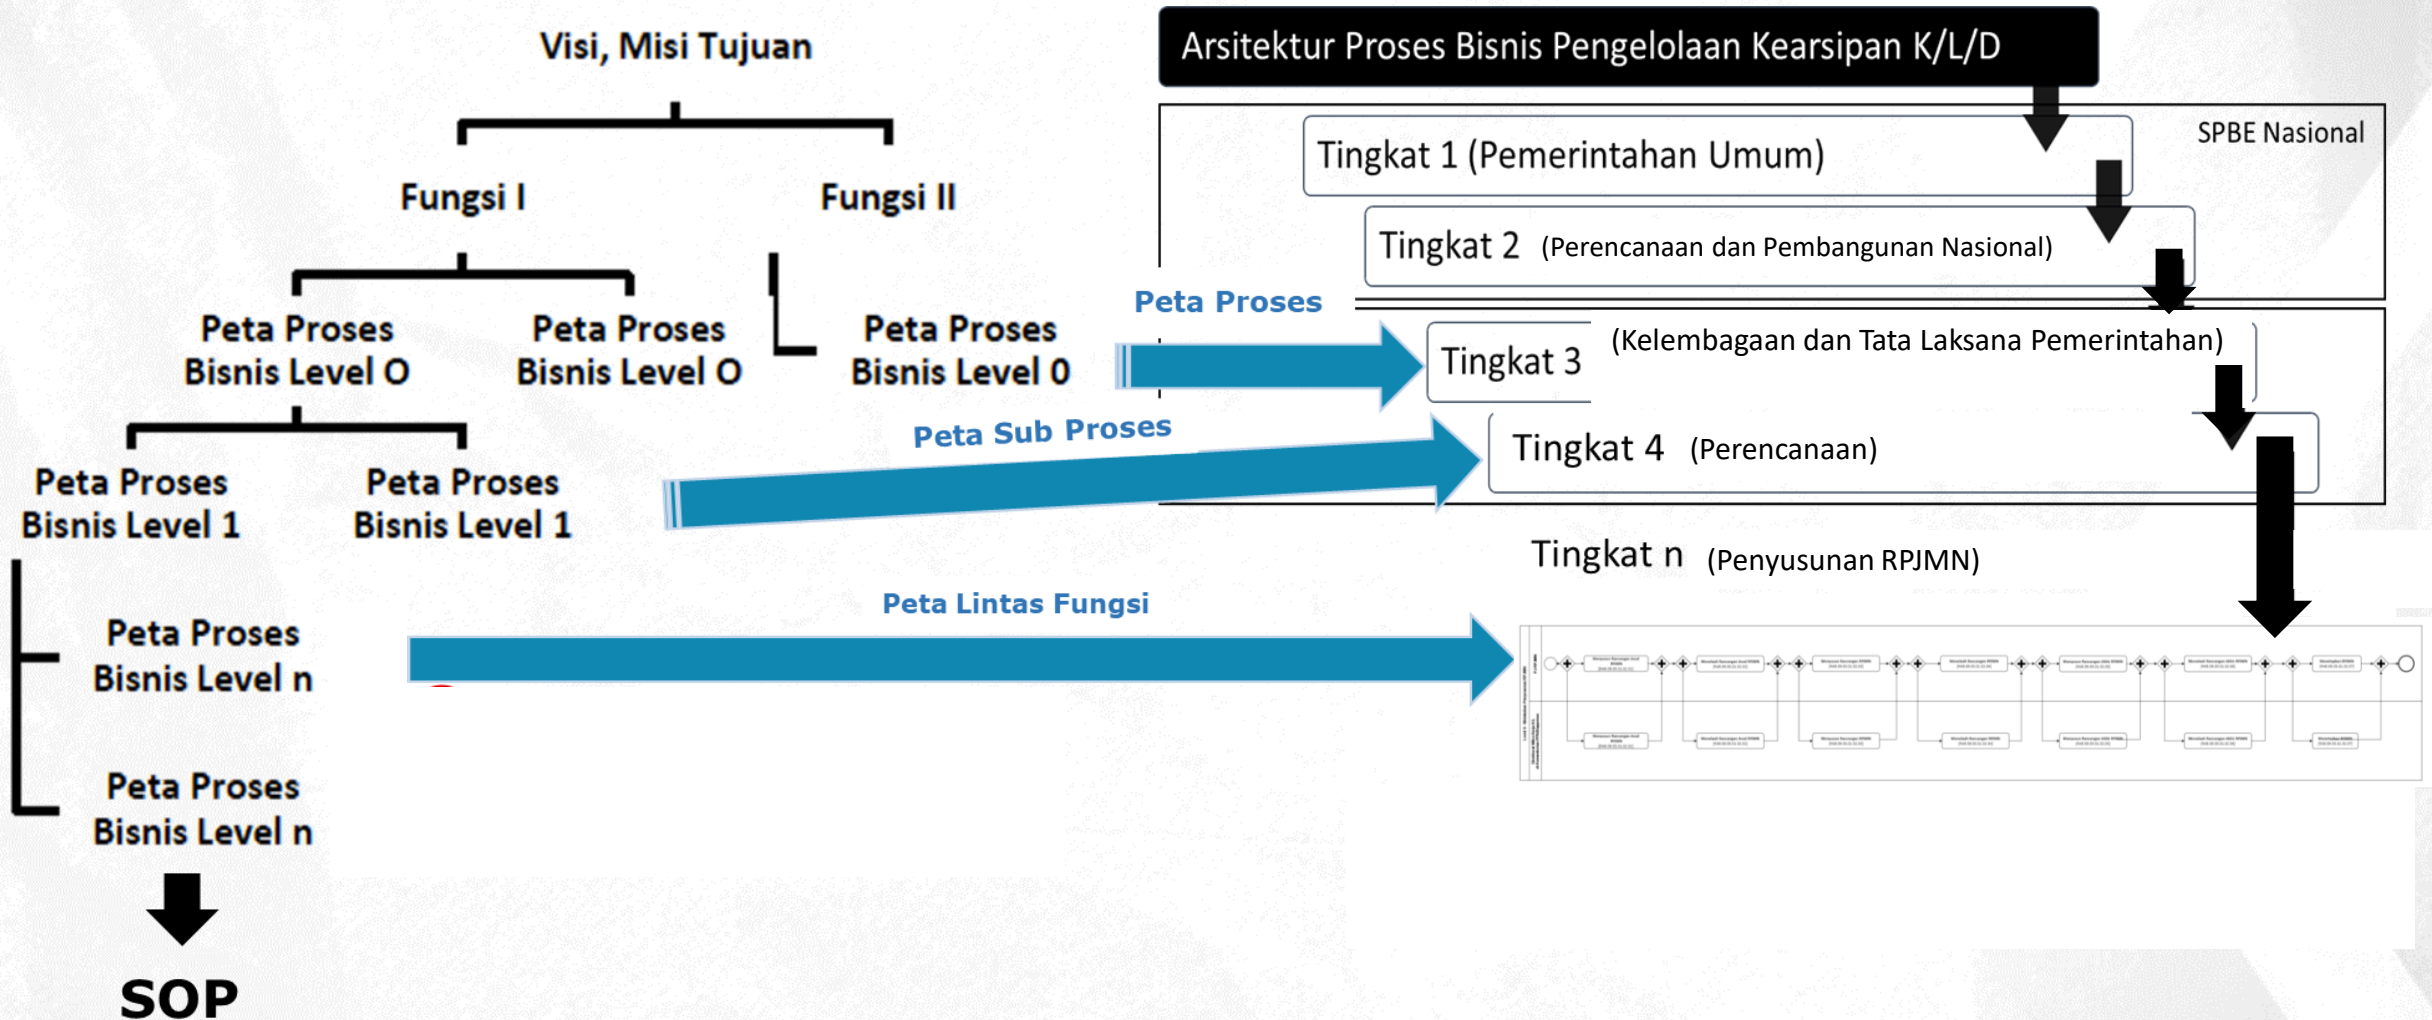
Visi, Misi Tujuan

Fungsi I

Fungsi II

Peta Proses Bisnis Level O

Peta Proses Bisnis Level O

Peta Proses Bisnis Level 0

Peta Proses Bisnis Level 1

Peta Proses Bisnis Level 1

Peta Proses Bisnis Level n

Peta Proses Bisnis Level n

SOP

Arsitektur Proses Bisnis Pengelolaan Kearsipan K/L/D

SPBE Nasional

Tingkat 1 (Pemerintahan Umum)

Tingkat 2 (Perencanaan dan Pembangunan Nasional)

Peta Proses

Tingkat 3 (Kelembagaan dan Tata Laksana Pemerintahan)

Peta Sub Proses

Tingkat 4 (Perencanaan)

Tingkat n (Penyusunan RPJMN)

Peta Lintas Fungsi